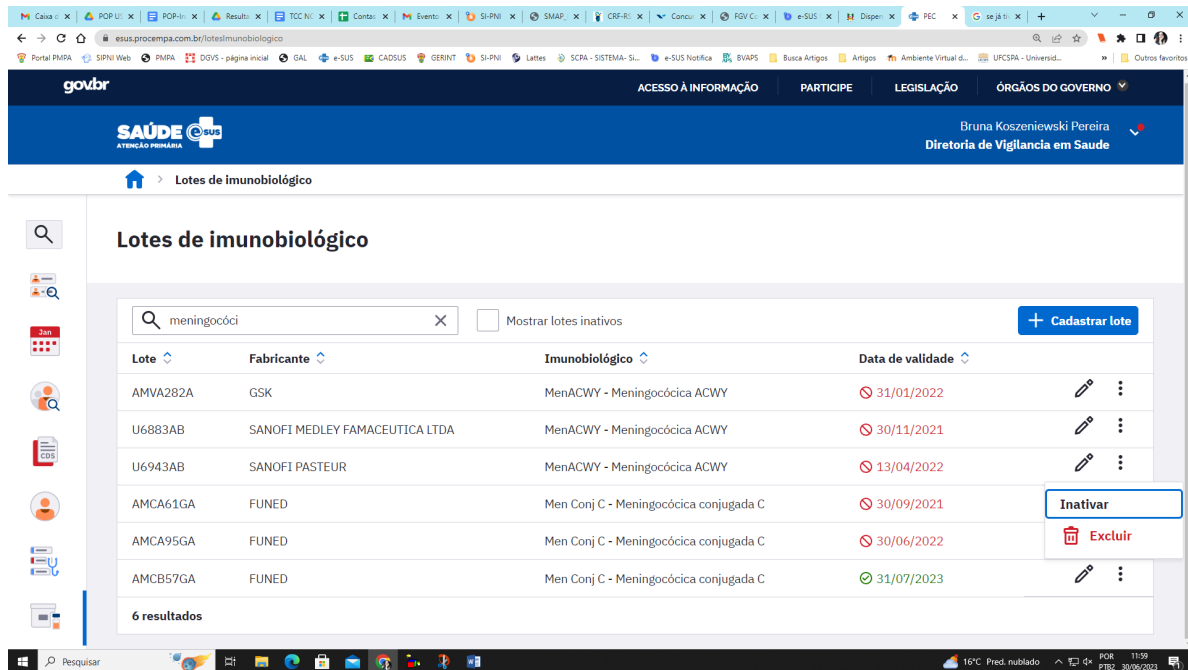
Caixa d | POP U | POP-In | Resulta | TCC NC | Conta | Evento | SI-PNI | SMAP | CRF-R | Concu | FGV Co | e-SUS | Dispen | PEC | se já ti | +

esus.procempa.com.br/lotesImunobiologico

Portal PMPA | SIPNI Web | PMPA | DGVS - página inicial | GAL | e-SUS | CADSUS | GERINT | SI-PNI | Lattes | SCPA - SISTEMA- Si... | e-SUS Notifica | BVAPS | Busca Artigos | Artigos | Ambiente Virtual d... | UFCSPA - Universid... | » | Outros favoritos

gov.br | ACESSO À INFORMAÇÃO | PARTICIPE | LEGISLAÇÃO | ÓRGÃOS DO GOVERNO

SAÚDE e-SUS ATENÇÃO PRIMÁRIA

Bruna Koszeniewski Pereira
Diretoria de Vigilancia em Saude

Lotes de imunobiológico

Jan

CDS

Lotes de imunobiológico

meningocóci

Mostrar lotes inativos

Cadastrar lote

| Lote | Fabricante | Imunobiológico | Data de validade |
|---|---|---|---|
| AMVA282A | GSK | MenACWY - Meningocócica ACWY | 31/01/2022 |
| U6883AB | SANOFI MEDLEY FAMACEUTICA LTDA | MenACWY - Meningocócica ACWY | 30/11/2021 |
| U6943AB | SANOFI PASTEUR | MenACWY - Meningocócica ACWY | 13/04/2022 |
| AMCA61GA | FUNED | Men Conj C - Meningocócica conjugada C | 30/09/2021 |
| AMCA95GA | FUNED | Men Conj C - Meningocócica conjugada C | 30/06/2022 |
| AMCB57GA | FUNED | Men Conj C - Meningocócica conjugada C | 31/07/2023 |

Inativar
Excluir

6 resultados

Pesquisar

16°C Pred. nublado | POR PTB2 | 11:59 30/06/2023